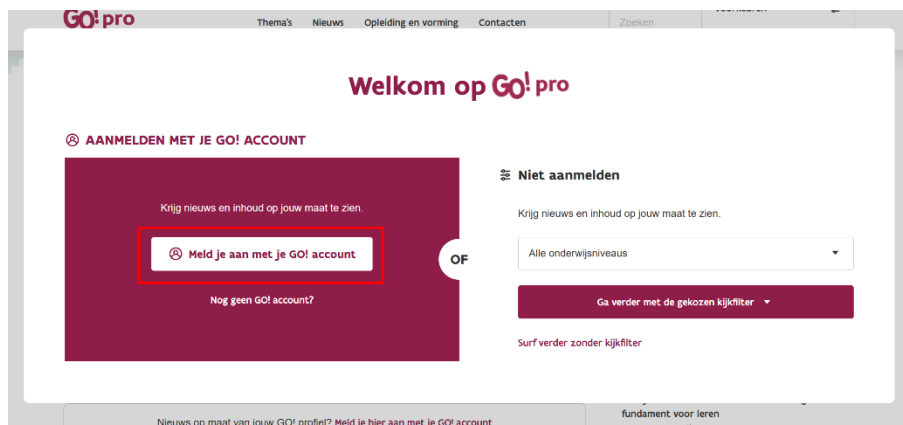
GO! pro

Thema's Nieuws Opleiding en vorming Contacten

Zoeken

Welkom op GO! pro

AANMELDEN MET JE GO! ACCOUNT

Krijg nieuws en inhoud op jouw maat te zien.

Meld je aan met je GO! account

Nog geen GO! account?

OF

Niet aanmelden

Krijg nieuws en inhoud op jouw maat te zien.

Alle onderwijsniveaus

Ga verder met de gekozen kijkfilter

Surf verder zonder kijkfilter

Nieuws op maat van jouw GO! profiel? Meld je hier aan met je GO! account

fundament voor leren